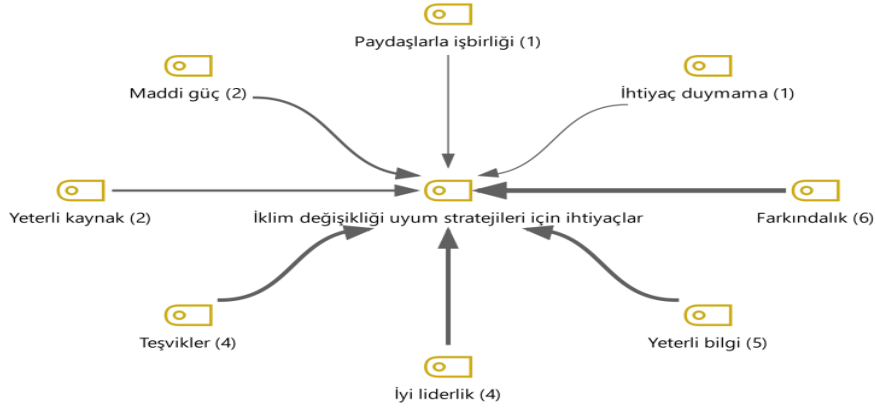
Paydaşlarla işbirliği (1)

Maddi güç (2)

İhtiyaç duymama (1)

Yeterli kaynak (2)

İklim değişikliği uyum stratejileri için ihtiyaçlar

Farkındalık (6)

Teşvikler (4)

Yeterli bilgi (5)

İyi liderlik (4)